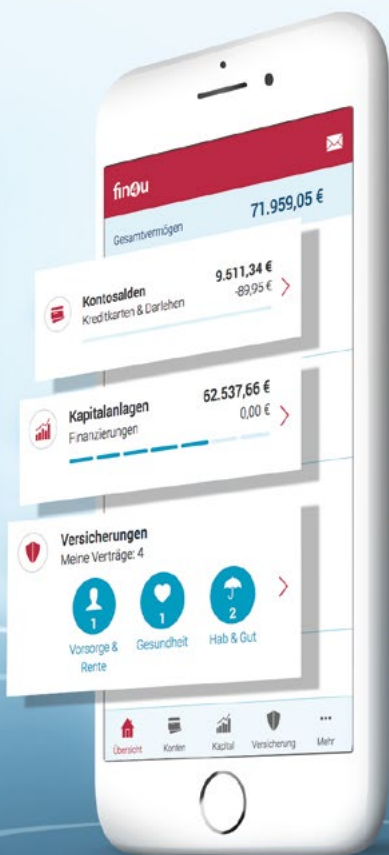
finou

Gesamtvermögen 71.959,05 €

Kontosalden
Kreditkarten & Darlehen
9.511,34 €
-89,95 €

Kapitalanlagen
Finanzierungen
62.537,66 €
0,00 €

Versicherungen
Meine Verträge: 4
1
Vorsorge & Rente
1
Gesundheit
2
Hab & Gut

Übersicht Konten Kapital Versicherung Mehr